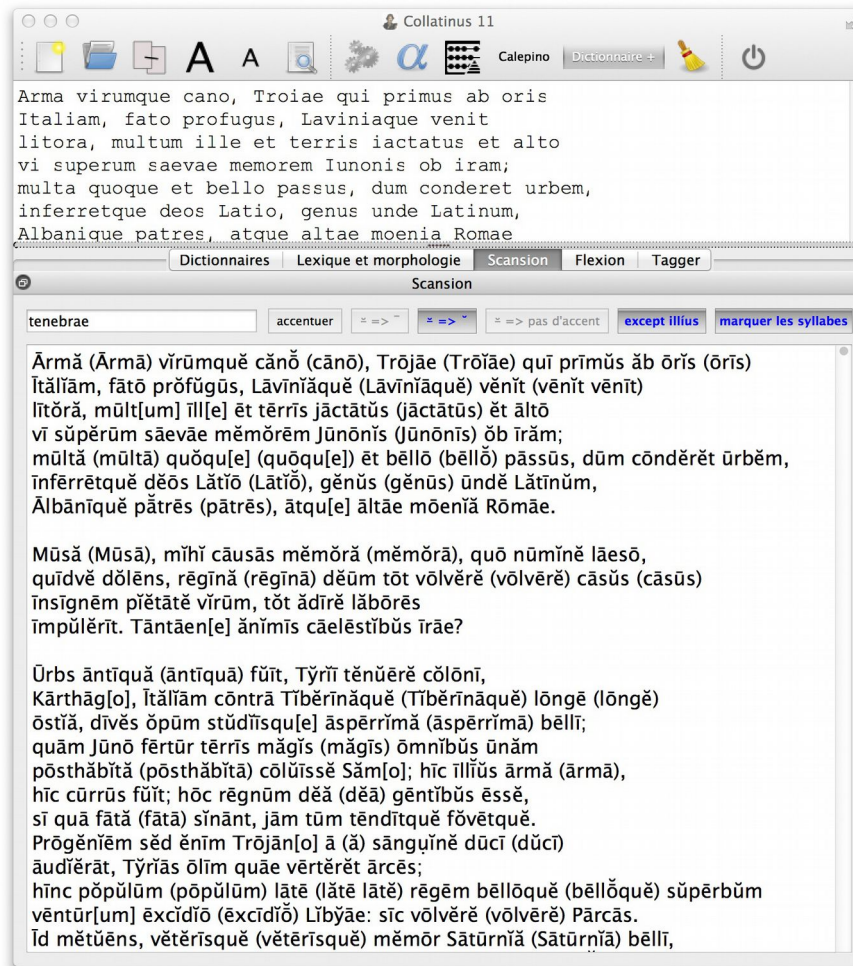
Collatinus 11

Calepino Dictionnaire +

Arma virumque cano, Troiae qui primus ab oris
Italiam, fato profugus, Laviniaque venit
litora, multum ille et terris iactatus et alto
vi superum saevae memorem Iunonis ob iram;
multa quoque et bello passus, dum conderet urbem,
inferretque deos Latio, genus unde Latinum,
Albanique patres, atque altae moenia Romae

Dictionnaires | Lexique et morphologie | Scansion | Flexion | Tagger

Scansion

tenebrae

accentuer | ¯ => ˘ | ˘ => ˘ | ˘ => pas d'accent | except illíus | marquer les syllabes

Ārmă (Ārmā) vĭrŭmquĕ cănŏ (cānō), Trōjāe (Trōĭāe) quī prīmŭs ăb ōrīs (ōrīs)
Ītălĭām, fātō prŏfŭgŭs, Lāvīnĭāquĕ (Lāvīnĭāquĕ) vēnĭt (vēnĭt vēnīt)
lītŏră, mūlt[um] īll[e] ēt tērrīs jāctātŭs (jāctātūs) ēt āltō
vī sŭpĕrūm sāevāe mĕmŏrēm Jūnōnĭs (Jūnōnīs) ŏb īrăm;
mūltă (mūltā) quŏqu[e] (quŏqu[e]) ēt bēllō (bēllŏ) pāssŭs, dūm cōndĕrĕt ūrbĕm,
īnfērrētquĕ dĕōs Lătĭō (Lătĭŏ), gĕnŭs (gĕnūs) ūndĕ Lătīnŭm,
Ālbānīquĕ pătrēs (pātrēs), ātqu[e] āltāe mōenĭă Rōmāe.

Mūsă (Mūsā), mĭhĭ cāusās mĕmŏră (mĕmŏrā), quō nūmĭnĕ lāesō,
quĭdvĕ dŏlēns, rēgīnă (rēgīnā) dĕūm tōt vŏlvĕrĕ (vōlvērĕ) cāsŭs (cāsūs)
īnsīgnēm pĭĕtātĕ vĭrŭm, tŏt ădīrĕ lăbōrēs
īmpŭlĕrīt. Tāntāen[e] ănĭmīs căelēstĭbŭs īrāe?

Ūrbs āntīquă (āntīquā) fŭĭt, Tўrĭī tĕnŭērĕ cŏlōnī,
Kārthāg[o], Ītălĭām cōntrā Tĭbĕrīnăquĕ (Tĭbĕrīnāquĕ) lōngē (lōngĕ)
ōstĭă, dīvĕs ŏpŭm stŭdĭīsqu[e] āspērrĭmă (āspērrĭmā) bēllī;
quām Jūnō fērtŭr tērrīs măgĭs (măgīs) ōmnĭbŭs ūnăm
pōsthăbĭtă (pōsthăbĭtā) cŏlŭĭssĕ Săm[o]; hīc īllĭŭs ārmă (ārmā),
hīc cūrrŭs fŭĭt; hŏc rēgnŭm dĕă (dĕā) gēntĭbŭs ēssĕ,
sī quă fātă (fātā) sĭnānt, jām tŭm tēndītquĕ fŏvētquĕ.
Prōgĕnĭēm sĕd ĕnĭm Trōjăn[o] ā (ă) sānguĭnĕ dūcī (dŭcī)
āudĭĕrăt, Tўrĭās ŏlīm quāe vērtĕrĕt ārcēs;
hīnc pŏpŭlŭm (pōpŭlŭm) lātē (lātĕ lātē) rēgēm bēllōquĕ (bēllŏquĕ) sŭpērbŭm
vēntūr[um] ēxcīdĭō (ēxcīdĭŏ) Lĭbўāe: sīc vōlvĕrĕ (vōlvērĕ) Pārcās.
Īd mĕtŭēns, vĕtĕrīsquĕ (vĕtĕrīsquĕ) mĕmŏr Sātūrnĭă (Sātūrnĭā) bēllī,